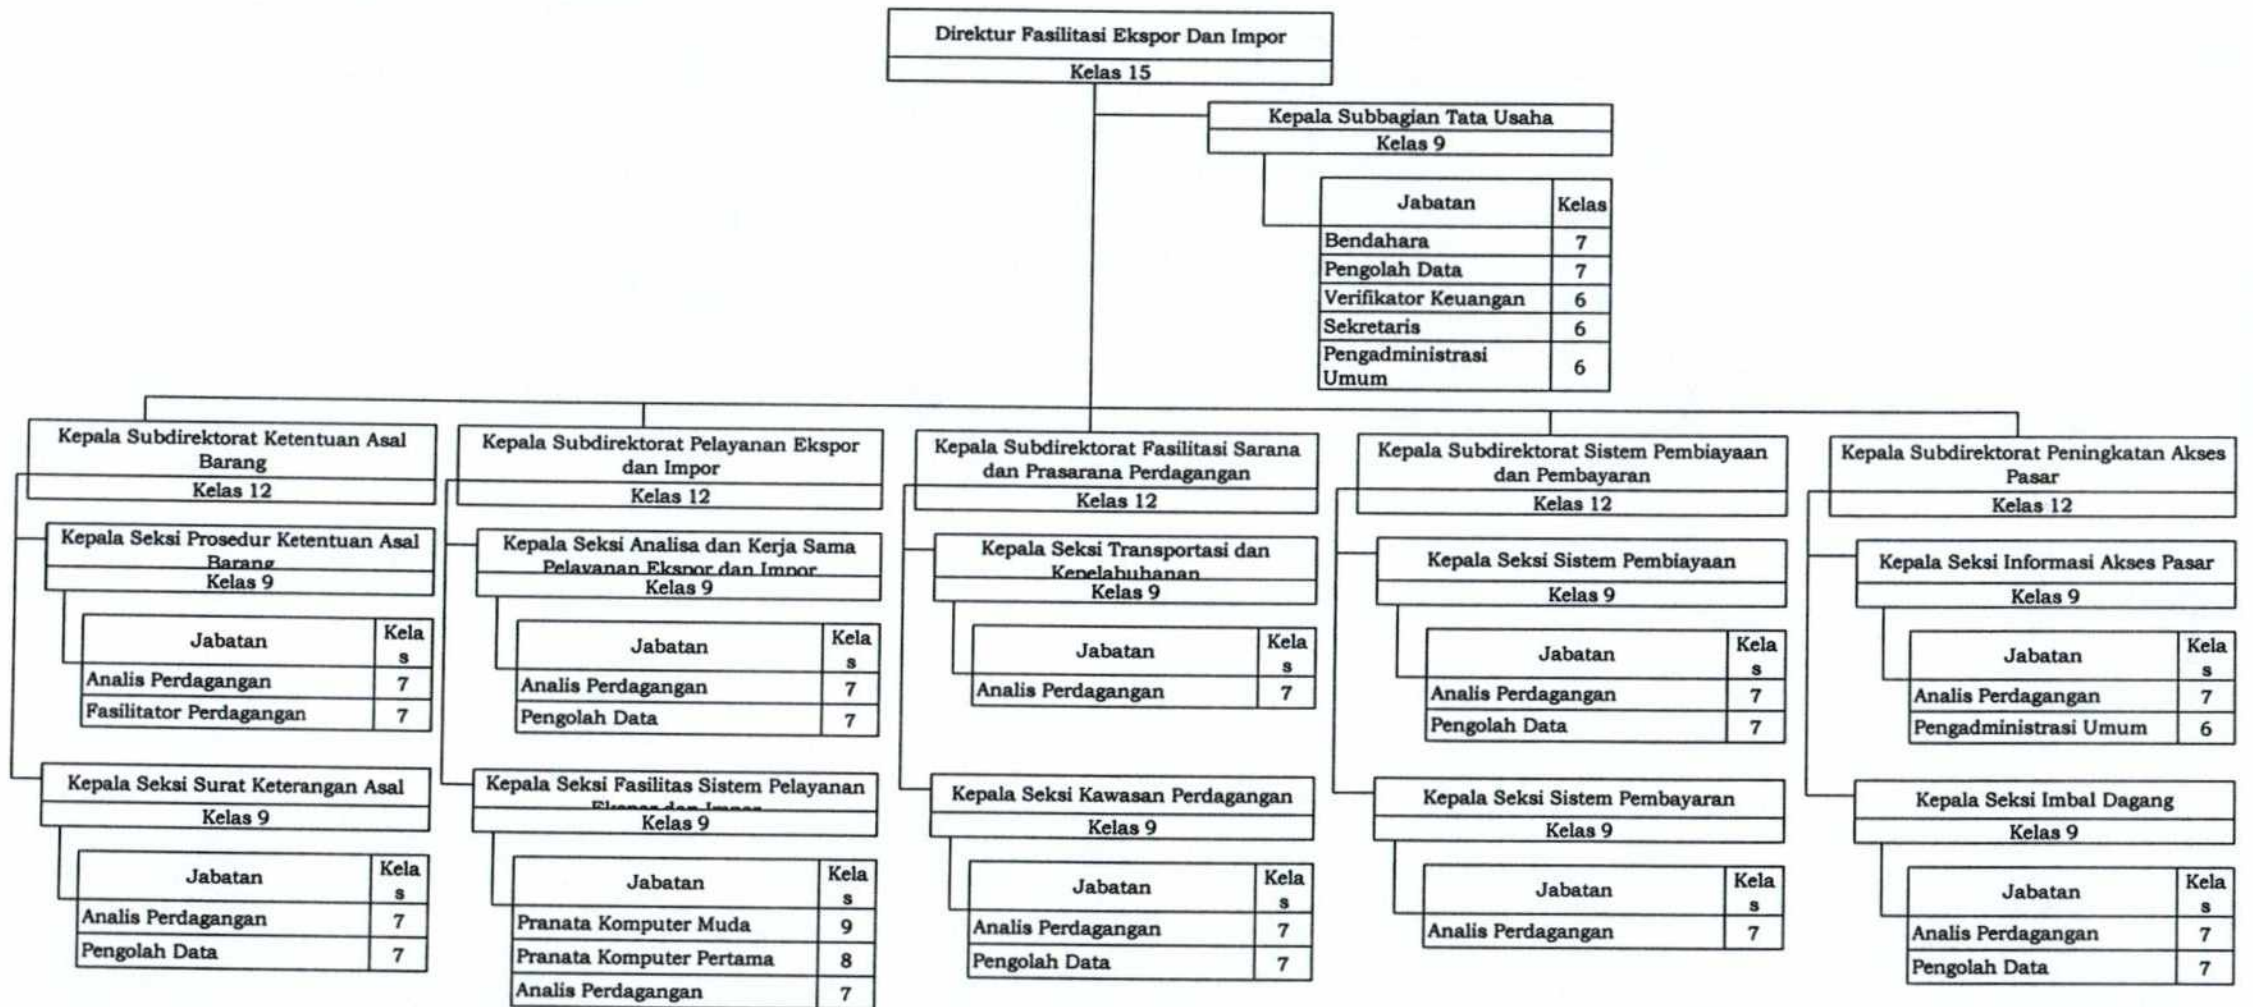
Direktur Fasilitasi Ekspor Dan Impor
Kelas 15

Kepala Subbagian Tata Usaha
Kelas 9

| Jabatan | Kelas |
|---|---|
| Bendahara | 7 |
| Pengolah Data | 7 |
| Verifikator Keuangan | 6 |
| Sekretaris | 6 |
| Pengadministrasi Umum | 6 |

Kepala Subdirektorat Ketentuan Asal Barang
Kelas 12

Kepala Seksi Prosedur Ketentuan Asal Barang
Kelas 9

| Jabatan | Kelas |
|---|---|
| Analis Perdagangan | 7 |
| Fasilitator Perdagangan | 7 |

Kepala Seksi Surat Keterangan Asal
Kelas 9

| Jabatan | Kelas |
|---|---|
| Analis Perdagangan | 7 |
| Pengolah Data | 7 |

Kepala Subdirektorat Pelayanan Ekspor dan Impor
Kelas 12

Kepala Seksi Analisa dan Kerja Sama Pelayanan Ekspor dan Impor
Kelas 9

| Jabatan | Kelas |
|---|---|
| Analis Perdagangan | 7 |
| Pengolah Data | 7 |

Kepala Seksi Fasilitas Sistem Pelayanan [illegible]
Kelas 9

| Jabatan | Kelas |
|---|---|
| Pranata Komputer Muda | 9 |
| Pranata Komputer Pertama | 8 |
| Analis Perdagangan | 7 |

Kepala Subdirektorat Fasilitasi Sarana dan Prasarana Perdagangan
Kelas 12

Kepala Seksi Transportasi dan Kepelabuhanan
Kelas 9

| Jabatan | Kelas |
|---|---|
| Analis Perdagangan | 7 |

Kepala Seksi Kawasan Perdagangan
Kelas 9

| Jabatan | Kelas |
|---|---|
| Analis Perdagangan | 7 |
| Pengolah Data | 7 |

Kepala Subdirektorat Sistem Pembiayaan dan Pembayaran
Kelas 12

Kepala Seksi Sistem Pembiayaan
Kelas 9

| Jabatan | Kelas |
|---|---|
| Analis Perdagangan | 7 |
| Pengolah Data | 7 |

Kepala Seksi Sistem Pembayaran
Kelas 9

| Jabatan | Kelas |
|---|---|
| Analis Perdagangan | 7 |

Kepala Subdirektorat Peningkatan Akses Pasar
Kelas 12

Kepala Seksi Informasi Akses Pasar
Kelas 9

| Jabatan | Kelas |
|---|---|
| Analis Perdagangan | 7 |
| Pengadministrasi Umum | 6 |

Kepala Seksi Imbal Dagang
Kelas 9

| Jabatan | Kelas |
|---|---|
| Analis Perdagangan | 7 |
| Pengolah Data | 7 |